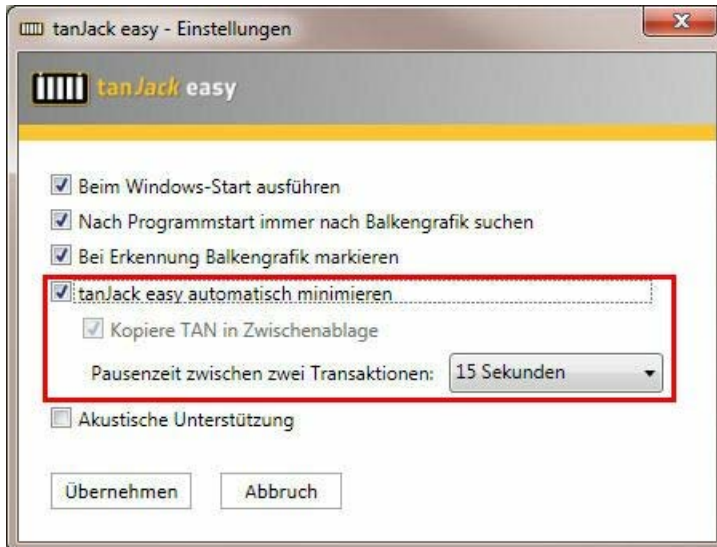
tanJack easy - Einstellungen

tanJack easy

Beim Windows-Start ausführen

Nach Programmstart immer nach Balkengrafik suchen

Bei Erkennung Balkengrafik markieren

tanJack easy automatisch minimieren

Kopiere TAN in Zwischenablage

Pausenzeit zwischen zwei Transaktionen: 15 Sekunden

Akustische Unterstützung

Übernehmen Abbruch